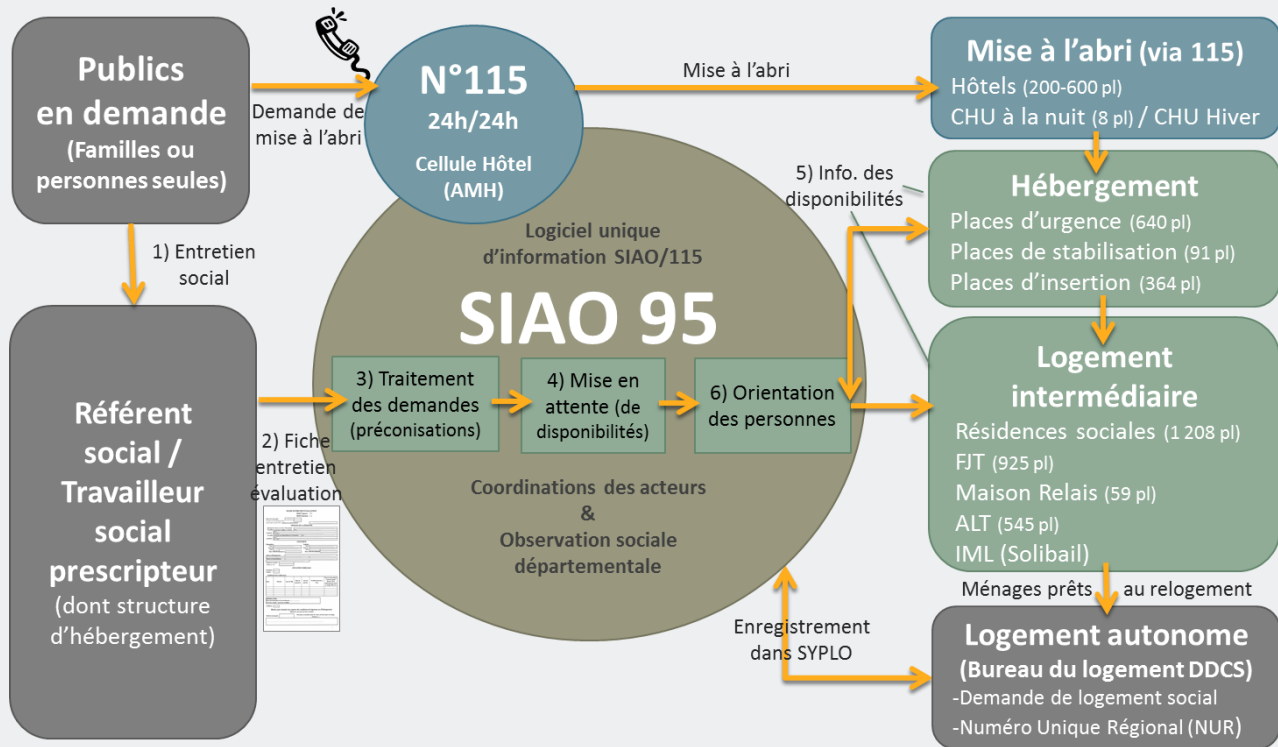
Publics en demande
(Familles ou personnes seules)

Demande de mise à l'abri

N°115
24h/24h
Cellule Hôtel (AMH)

Mise à l'abri

Mise à l'abri (via 115)
Hôtels (200-600 pl)
CHU à la nuit (8 pl) / CHU Hiver

1) Entretien social

5) Info. des disponibilités

Hébergement
Places d'urgence (640 pl)
Places de stabilisation (91 pl)
Places d'insertion (364 pl)

Logiciel unique d'information SIAO/115

SIAO 95

Référent social / Travailleur social prescripteur
(dont structure d'hébergement)

3) Traitement des demandes (préconisations)

4) Mise en attente (de disponibilités)

6) Orientation des personnes

Logement intermédiaire
Résidences sociales (1 208 pl)
FJT (925 pl)
Maison Relais (59 pl)
ALT (545 pl)
IML (Solibail)

2) Fiche entretien évaluation

Coordinations des acteurs
&
Observation sociale départementale

Ménages prêts au relogement

Enregistrement dans SYPLO

Logement autonome
(Bureau du logement DDCS)
-Demande de logement social
-Numéro Unique Régional (NUR)